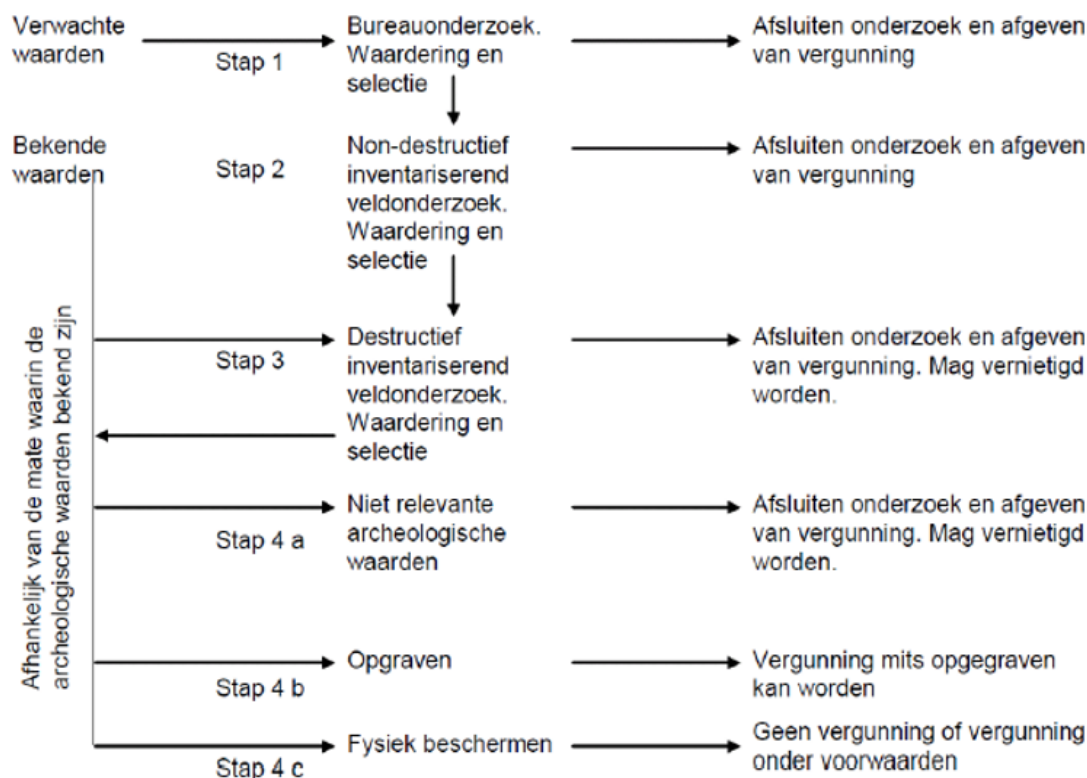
Verwachte waarden

Stap 1

Bureauonderzoek. Waardering en selectie

Afsluiten onderzoek en afgeven van vergunning

Bekende waarden

Stap 2

Non-destructief inventariserend veldonderzoek. Waardering en selectie

Afsluiten onderzoek en afgeven van vergunning

Afhankelijk van de mate waarin de archeologische waarden bekend zijn

Stap 3

Destructief inventariserend veldonderzoek. Waardering en selectie

Afsluiten onderzoek en afgeven van vergunning. Mag vernietigd worden.

Stap 4 a

Niet relevante archeologische waarden

Afsluiten onderzoek en afgeven van vergunning. Mag vernietigd worden.

Stap 4 b

Opgraven

Vergunning mits opgegraven kan worden

Stap 4 c

Fysiek beschermen

Geen vergunning of vergunning onder voorwaarden